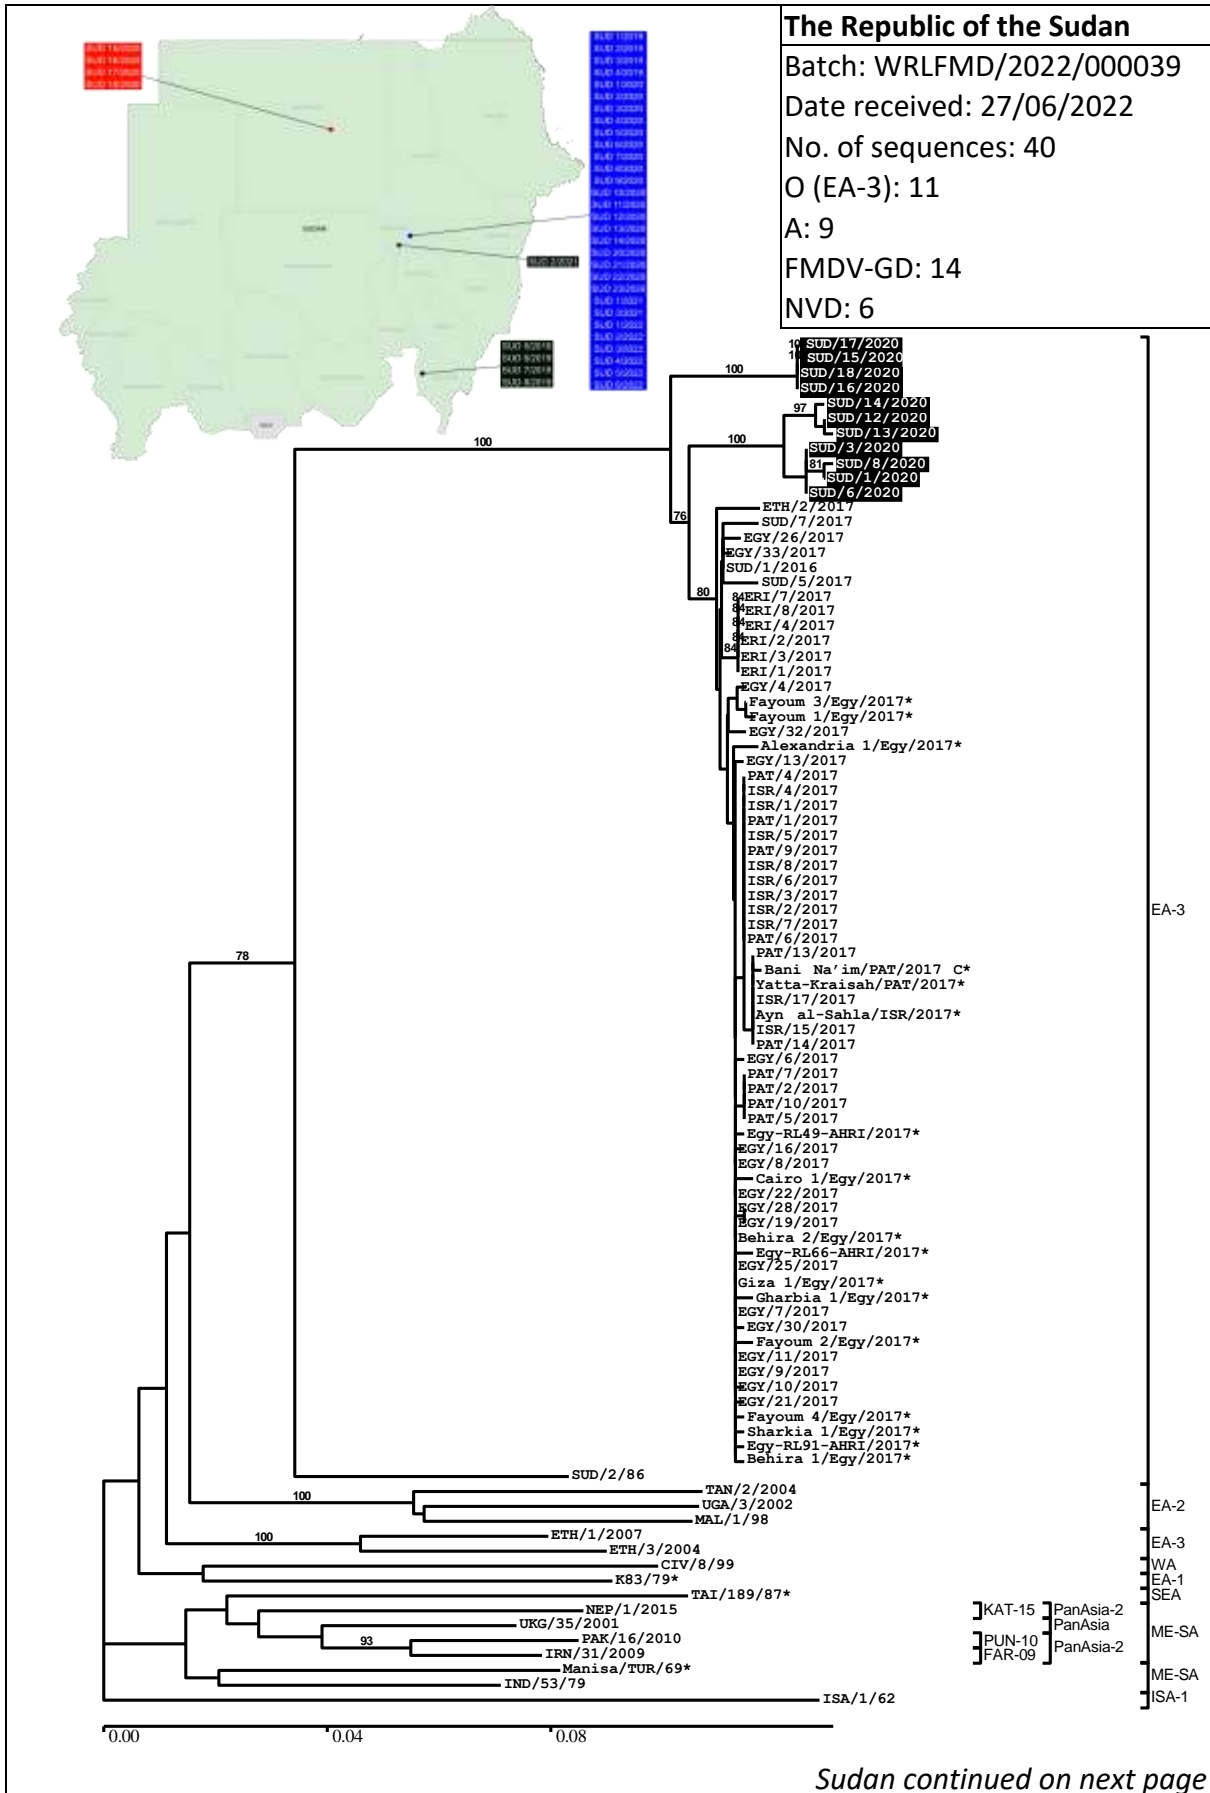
The Republic of the Sudan
Batch: WRLFMD/2022/000039
Date received: 27/06/2022
No. of sequences: 40
O (EA-3): 11
A: 9
FMDV-GD: 14
NVD: 6

SUD 2/2021

100
100
SUD/17/2020
SUD/15/2020
SUD/18/2020
SUD/16/2020
97
SUD/14/2020
SUD/12/2020
SUD/13/2020
100
SUD/3/2020
81
SUD/8/2020
SUD/1/2020
SUD/6/2020
ETH/2/2017
76
SUD/7/2017
EGY/26/2017
EGY/33/2017
SUD/1/2016
SUD/5/2017
80
84
ERI/7/2017
ERI/8/2017
ERI/4/2017
ERI/2/2017
ERI/3/2017
ERI/1/2017
EGY/4/2017
Fayoum 3/Egy/2017*
Fayoum 1/Egy/2017*
EGY/32/2017
Alexandria 1/Egy/2017*
EGY/13/2017
PAT/4/2017
ISR/4/2017
ISR/1/2017
PAT/1/2017
ISR/5/2017
PAT/9/2017
ISR/8/2017
ISR/6/2017
ISR/3/2017
ISR/2/2017
ISR/7/2017
PAT/6/2017
PAT/13/2017
Bani Na'im/PAT/2017 C*
Yatta-Kraisah/PAT/2017*
ISR/17/2017
Ayn al-Sahla/ISR/2017*
ISR/15/2017
PAT/14/2017
EGY/6/2017
PAT/7/2017
PAT/2/2017
PAT/10/2017
PAT/5/2017
Egy-RL49-AHRI/2017*
EGY/16/2017
EGY/8/2017
Cairo 1/Egy/2017*
EGY/22/2017
EGY/28/2017
EGY/19/2017
Behira 2/Egy/2017*
Egy-RL66-AHRI/2017*
EGY/25/2017
Giza 1/Egy/2017*
Gharbia 1/Egy/2017*
EGY/7/2017
EGY/30/2017
Fayoum 2/Egy/2017*
EGY/11/2017
EGY/9/2017
EGY/10/2017
EGY/21/2017
Fayoum 4/Egy/2017*
Sharkia 1/Egy/2017*
Egy-RL91-AHRI/2017*
Behira 1/Egy/2017*
EA-3
78
SUD/2/86
100
TAN/2/2004
UGA/3/2002
MAL/1/98
EA-2
100
ETH/1/2007
ETH/3/2004
EA-3
CIV/8/99
WA
K83/79*
EA-1
TAI/189/87*
SEA
NEP/1/2015
KAT-15
PanAsia-2
UKG/35/2001
PanAsia
ME-SA
93
PAK/16/2010
PUN-10
IRN/31/2009
FAR-09
PanAsia-2
Manisa/TUR/69*
IND/53/79
ME-SA
ISA/1/62
ISA-1
0.00
0.04
0.08
Sudan continued on next page